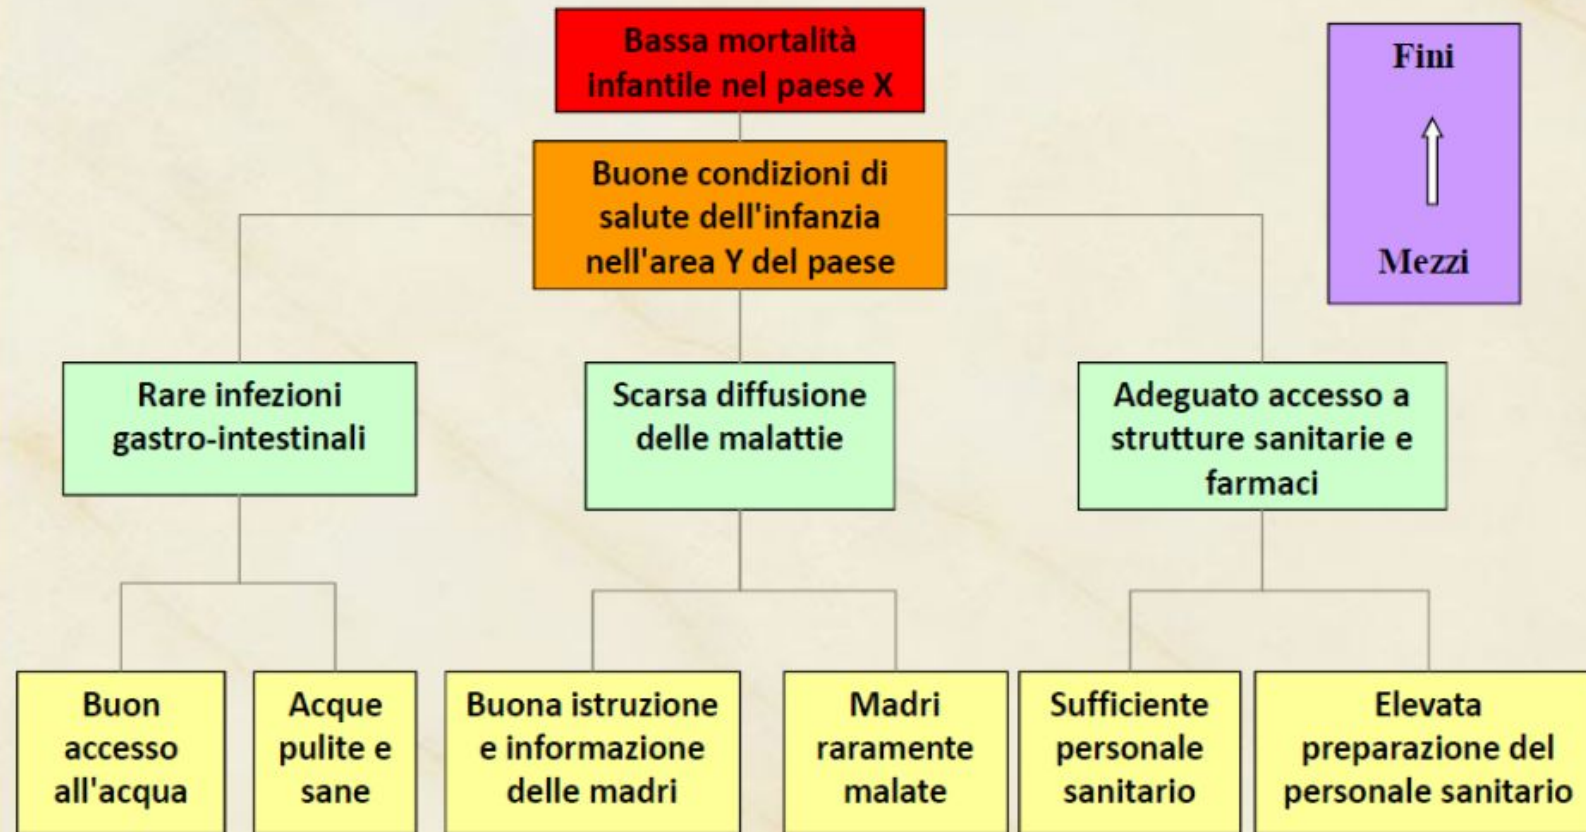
Bassa mortalità infantile nel paese X

Fini

Mezzi

Buone condizioni di salute dell'infanzia nell'area Y del paese

Rare infezioni gastro-intestinali

Scarsa diffusione delle malattie

Adeguato accesso a strutture sanitarie e farmaci

Buon accesso all'acqua

Acque pulite e sane

Buona istruzione e informazione delle madri

Madri raramente malate

Sufficiente personale sanitario

Elevata preparazione del personale sanitario